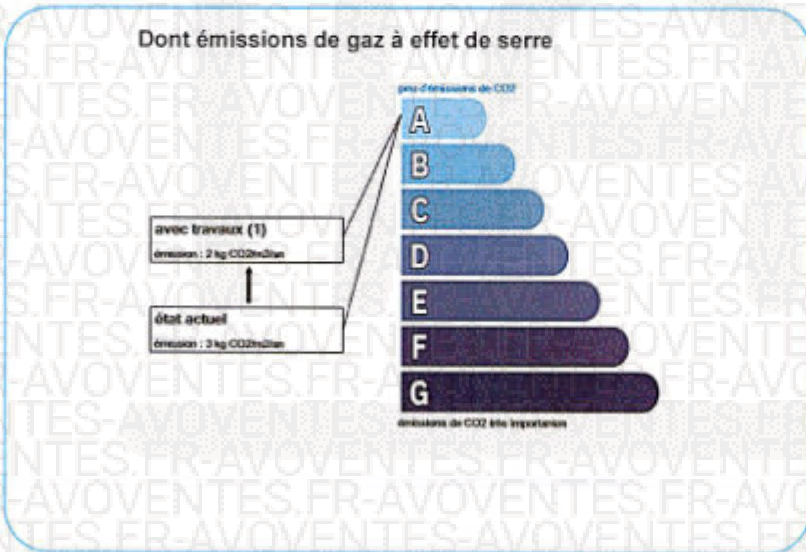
Dont émissions de gaz à effet de serre

peu d'émissions de CO2

A

B

C

D

E

F

G

émissions de CO2 très importantes

avec travaux (1)

émission : 2 kg CO2/m2/an

état actuel

émission : 3 kg CO2/m2/an

AVOVENTES.FR-AVOVENTES.FR-AVOVENTES.FR